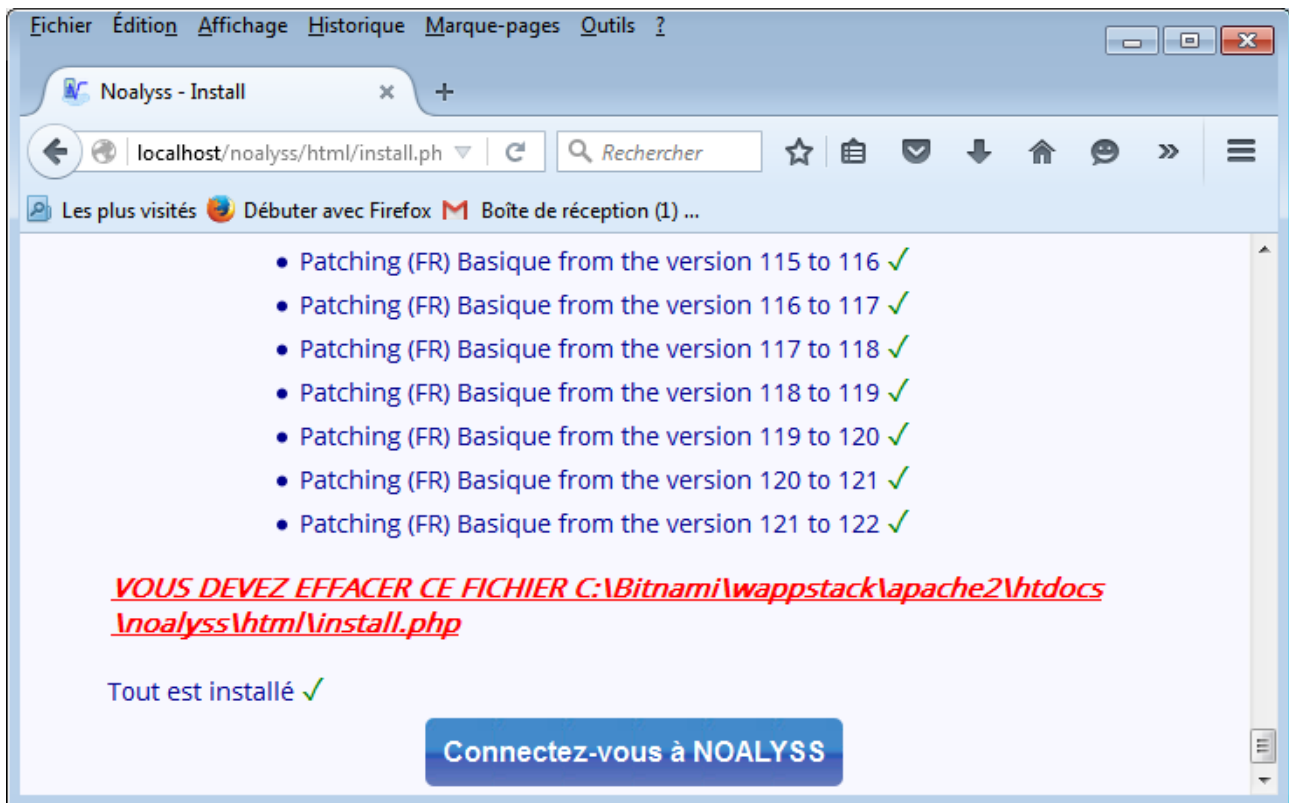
Fichier Édition Affichage Historique Marque-pages Outils ?

Noalyss - Install ×

+

localhost/noalyss/html/install.ph

Rechercher

Les plus visités Débuter avec Firefox Boîte de réception (1) ...

- Patching (FR) Basique from the version 115 to 116 ✓
- Patching (FR) Basique from the version 116 to 117 ✓
- Patching (FR) Basique from the version 117 to 118 ✓
- Patching (FR) Basique from the version 118 to 119 ✓
- Patching (FR) Basique from the version 119 to 120 ✓
- Patching (FR) Basique from the version 120 to 121 ✓
- Patching (FR) Basique from the version 121 to 122 ✓

VOUS DEVEZ EFFACER CE FICHIER C:\Bitnami\wappstack\apache2\htdocs\noalyss\html\install.php

Tout est installé ✓

Connectez-vous à NOALYSS